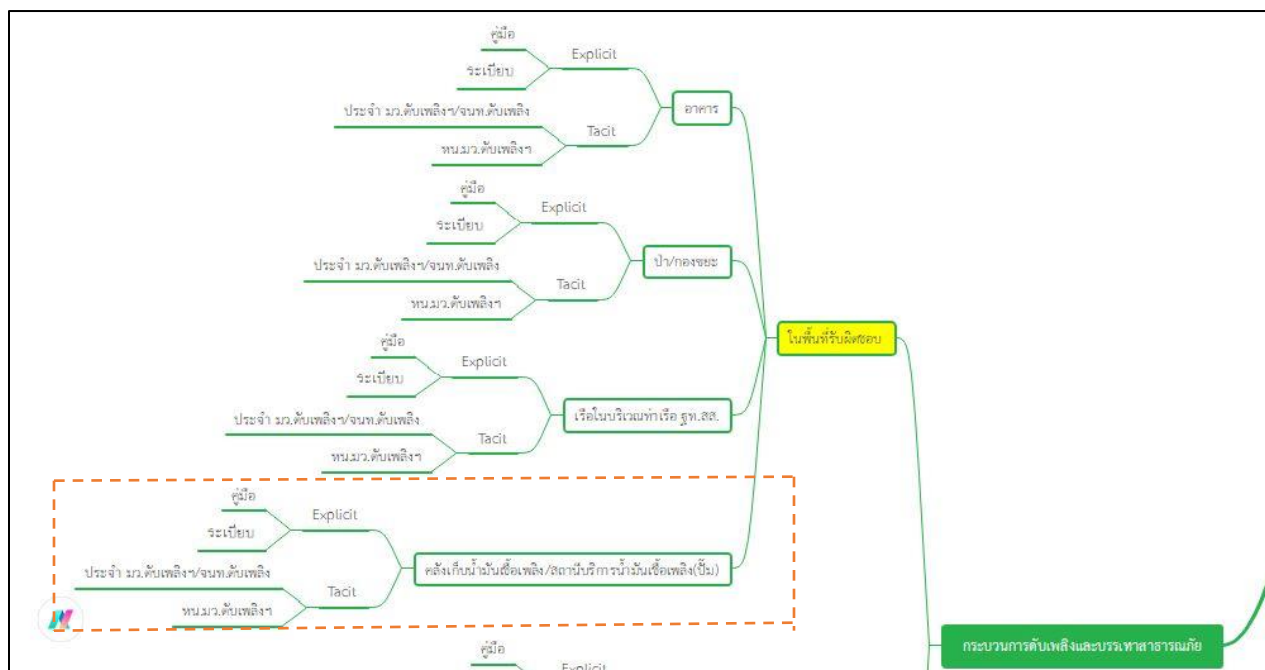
คู่มือ
ระเบียบ
Explicit
ประจำ มว.ดับเพลิงฯ/จนท.ดับเพลิง
หน.มว.ดับเพลิงฯ
Tacit
อาคาร

คู่มือ
ระเบียบ
Explicit
ประจำ มว.ดับเพลิงฯ/จนท.ดับเพลิง
หน.มว.ดับเพลิงฯ
Tacit
ป่า/กองขยะ

ในพื้นที่รับผิดชอบ

คู่มือ
ระเบียบ
Explicit
ประจำ มว.ดับเพลิงฯ/จนท.ดับเพลิง
หน.มว.ดับเพลิงฯ
Tacit
เรือในบริเวณท่าเรือ ฐท.สส.

คู่มือ
ระเบียบ
Explicit
ประจำ มว.ดับเพลิงฯ/จนท.ดับเพลิง
หน.มว.ดับเพลิงฯ
Tacit
คลังเก็บน้ำมันเชื้อเพลิง/สถานีบริการน้ำมันเชื้อเพลิง(ปั๊ม)

กระบวนการดับเพลิงและบรรเทาสาธารณภัย

คู่มือ
Explicit